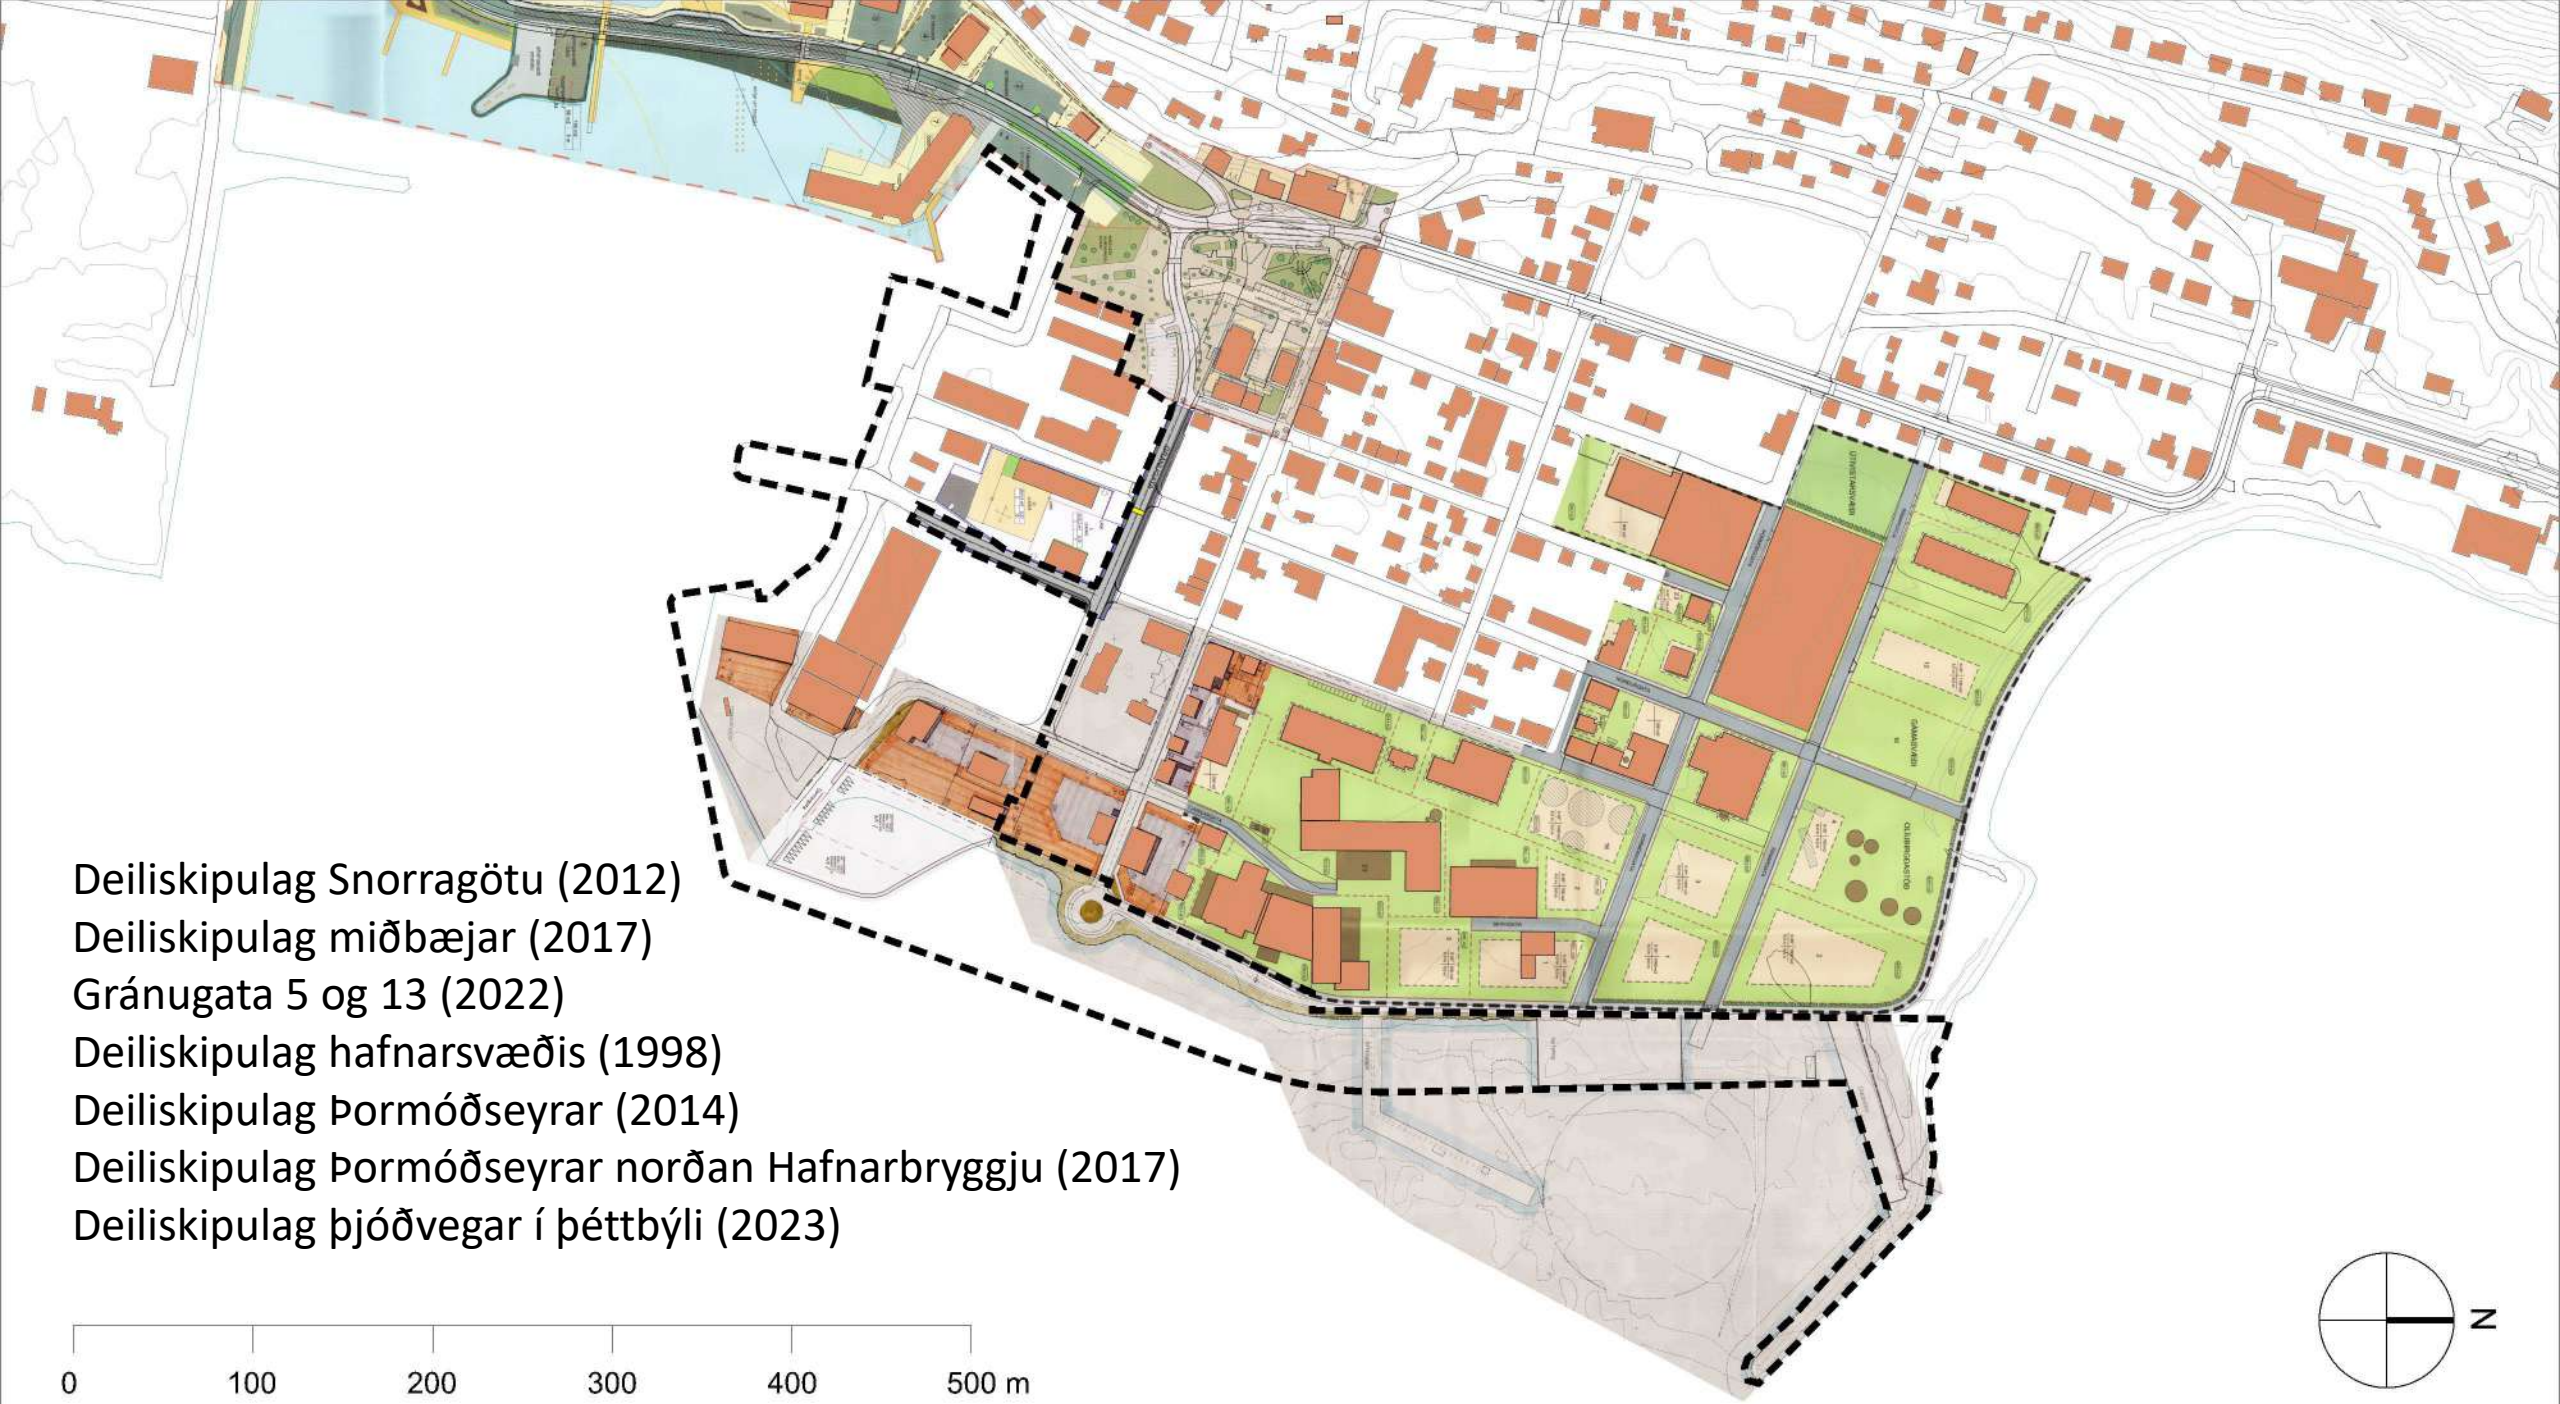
Deiliskipulag Snorragötu (2012)
Deiliskipulag miðbæjar (2017)
Gránugata 5 og 13 (2022)
Deiliskipulag hafnarsvæðis (1998)
Deiliskipulag Þormóðseyrar (2014)
Deiliskipulag Þormóðseyrar norðan Hafnarbryggju (2017)
Deiliskipulag þjóðvegar í þéttbýli (2023)

0 100 200 300 400 500 m

N